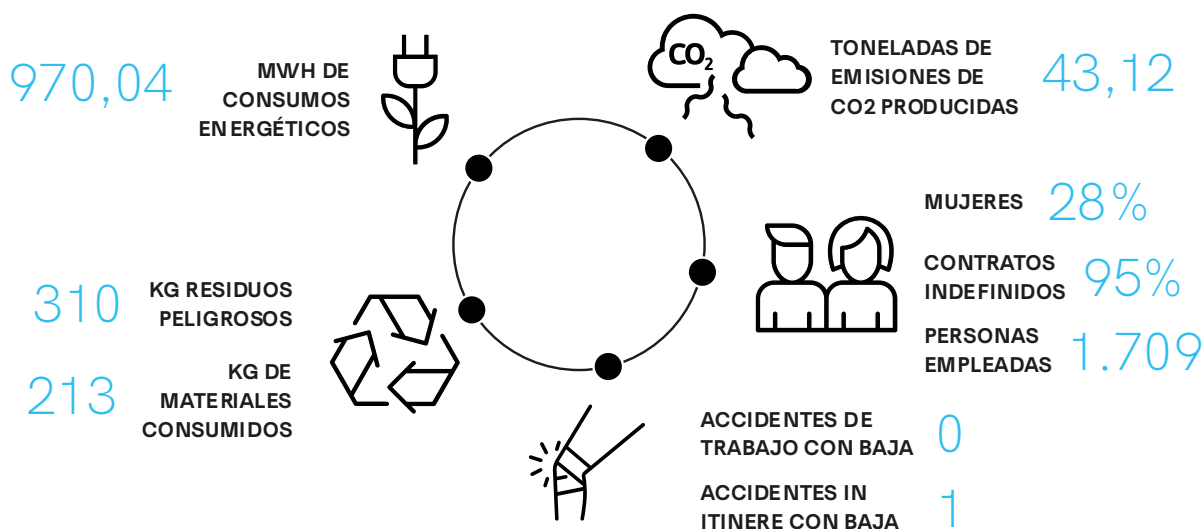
970,04

MWH DE CONSUMOS ENERGÉTICOS

$CO_2$

TONELADAS DE EMISIONES DE CO2 PRODUCIDAS

43,12

MUJERES 28%

CONTRATOS INDEFINIDOS 95%

PERSONAS EMPLEADAS 1.709

310

KG RESIDUOS PELIGROSOS

213

KG DE MATERIALES CONSUMIDOS

ACCIDENTES DE TRABAJO CON BAJA 0

ACCIDENTES IN ITINERE CON BAJA 1